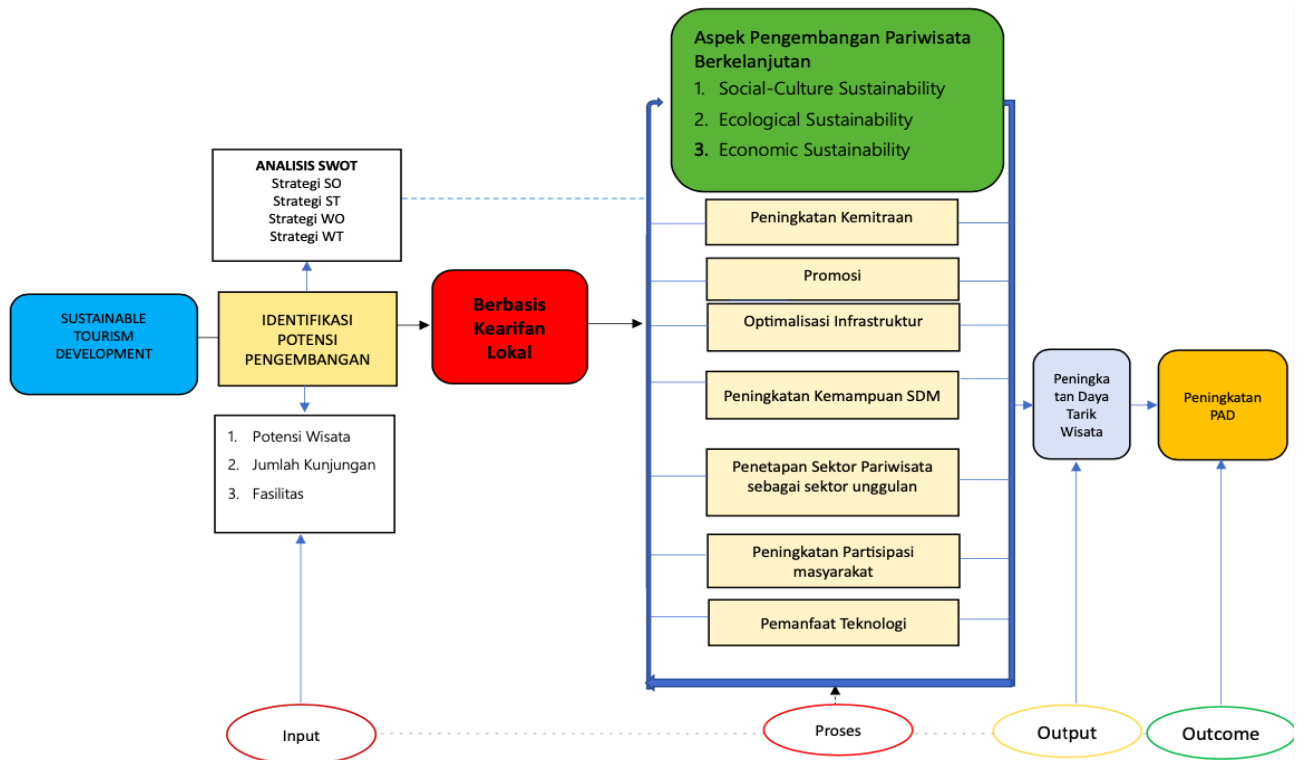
Aspek Pengembangan Pariwisata Berkelanjutan
1. Social-Culture Sustainability
2. Ecological Sustainability
3. Economic Sustainability

ANALISIS SWOT
Strategi SO
Strategi ST
Strategi WO
Strategi WT

SUSTAINABLE TOURISM DEVELOPMENT

IDENTIFIKASI POTENSI PENGEMBANGAN

Berbasis Kearifan Lokal

1. Potensi Wisata
2. Jumlah Kunjungan
3. Fasilitas

Peningkatan Kemitraan

Promosi

Optimalisasi Infrastruktur

Peningkatan Kemampuan SDM

Penetapan Sektor Pariwisata sebagai sektor unggulan

Peningkatan Partisipasi masyarakat

Pemanfaat Teknologi

Peningkatan Daya Tarik Wisata

Peningkatan PAD

Input

Proses

Output

Outcome